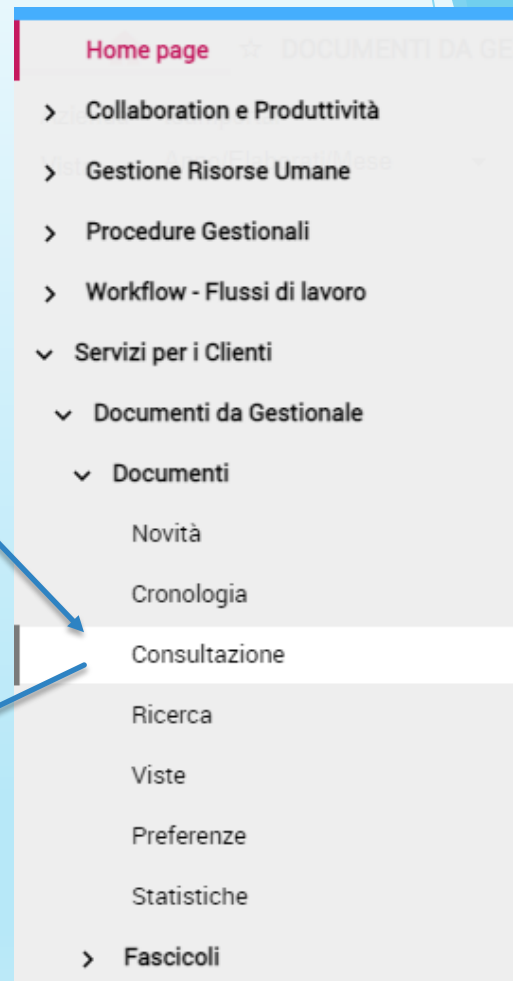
Home page
DOCUMENTI DA GE
Collaboration e Produttività
Gestione Risorse Umane
Procedure Gestionali
Workflow - Flussi di lavoro
Servizi per i Clienti
Documenti da Gestionale
Documenti
Novità
Cronologia
Consultazione
Ricerca
Viste
Preferenze
Statistiche
Fascicoli